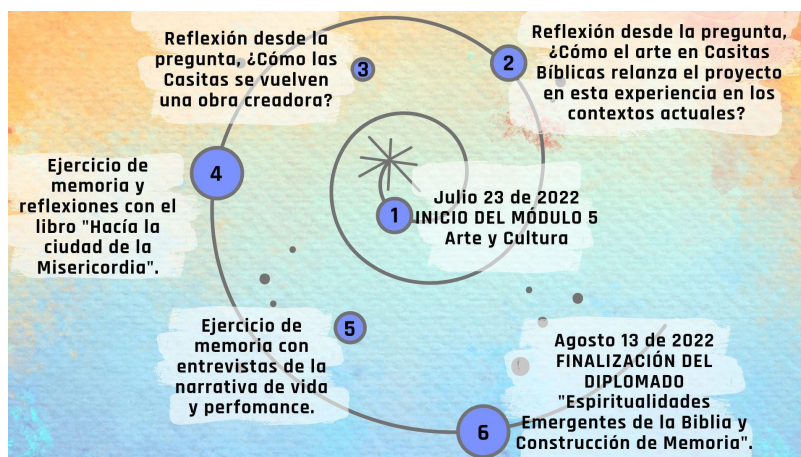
1
Julio 23 de 2022
INICIO DEL MÓDULO 5
Arte y Cultura

2
Reflexión desde la pregunta, ¿Cómo el arte en Casitas Bíblicas relanza el proyecto en esta experiencia en los contextos actuales?

3
Reflexión desde la pregunta, ¿Cómo las Casitas se vuelven una obra creadora?

4
Ejercicio de memoria y reflexiones con el libro "Hacía la ciudad de la Misericordia".

5
Ejercicio de memoria con entrevistas de la narrativa de vida y perfomance.

6
Agosto 13 de 2022
FINALIZACIÓN DEL DIPLOMADO
"Espiritualidades Emergentes de la Biblia y Construcción de Memoria".